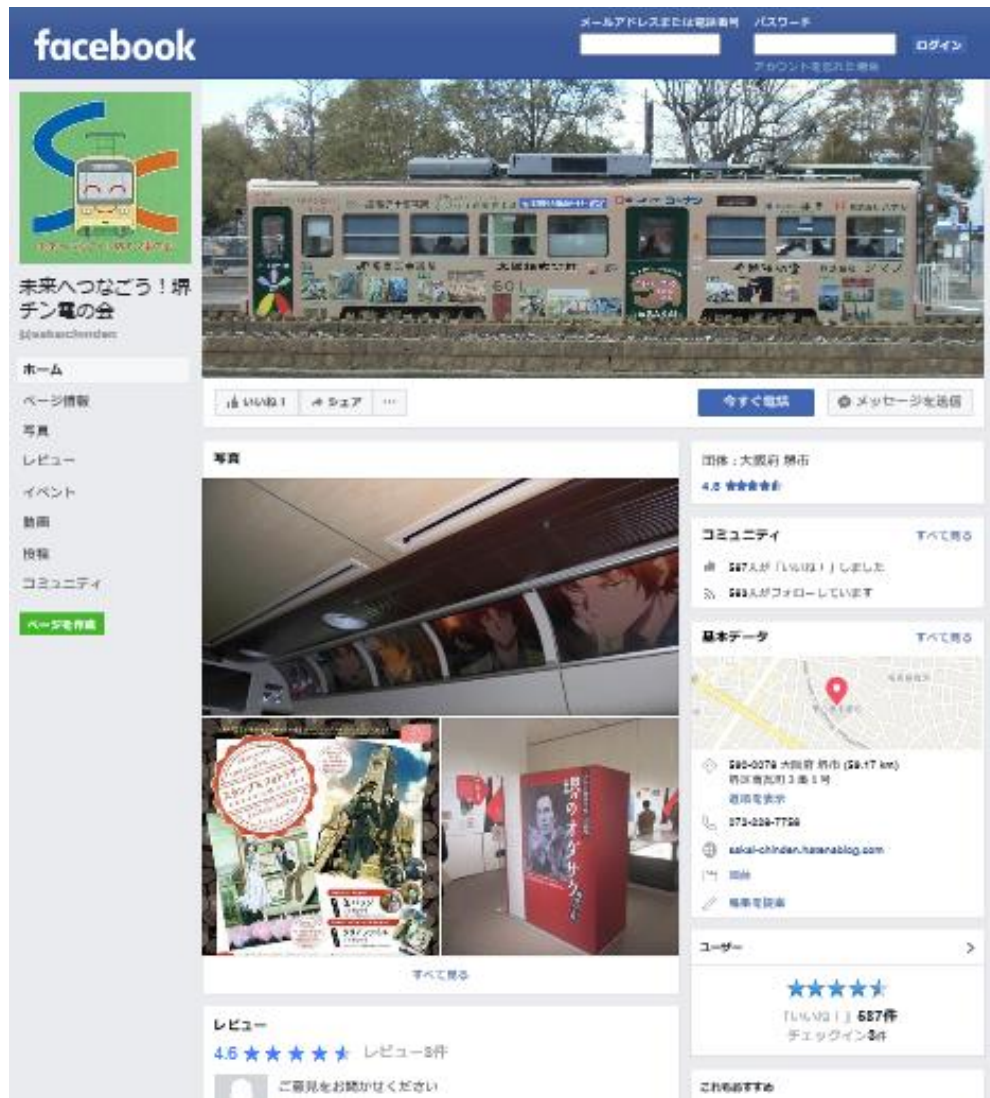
facebook

メールアドレスまたは電話番号 パスワード ログイン

アカウントを忘れた場合

未来へつなごう！堺チン電の会

@sakaichinden

ホーム

ページ情報

写真

レビュー

イベント

動画

投稿

コミュニティ

ページを作成

いいね！ シェア ...

今すぐ電話 メッセージを送信

写真

すべて見る

レビュー

4.6 ★★★★★ レビュー8件

ご意見をお聞かせください

団体 · 大阪府 堺市

4.6 ★★★★★

コミュニティ すべて見る

587人が「いいね！」しました

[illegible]人がフォローしています

基本データ すべて見る

590-0078 大阪府 堺市 ([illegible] km)

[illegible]

道順を表示

072-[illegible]

sakai-chinden.hatenablog.com

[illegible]

編集を提案

ユーザー

★★★★★

「いいね！」587件

チェックイン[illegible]件

これもおすすめ